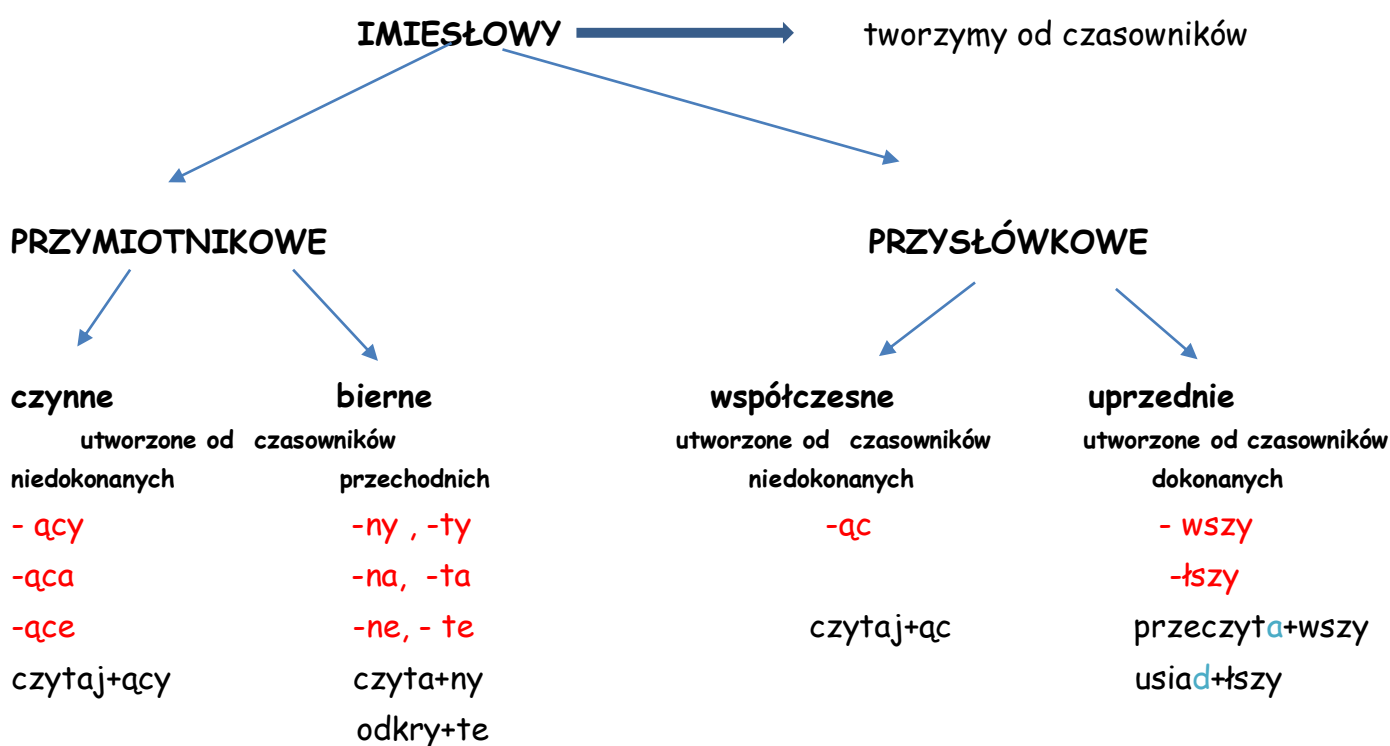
IMIESŁOWY tworzymy od czasowników

PRZYMIOTNIKOWE

PRZYSŁÓWKOWE

czynne

bierne

utworzone od czasowników niedokonanych

przechodnich

- ący

-ąca

-ące

czytaj+ący

-ny , -ty

-na, -ta

-ne, - te

czyta+ny

odkry+te

współczesne

utworzone od czasowników niedokonanych

-ąc

czytaj+ąc

uprzednie

utworzone od czasowników dokonanych

- wszy

-łszy

przeczyta+wszy

usiad+łszy